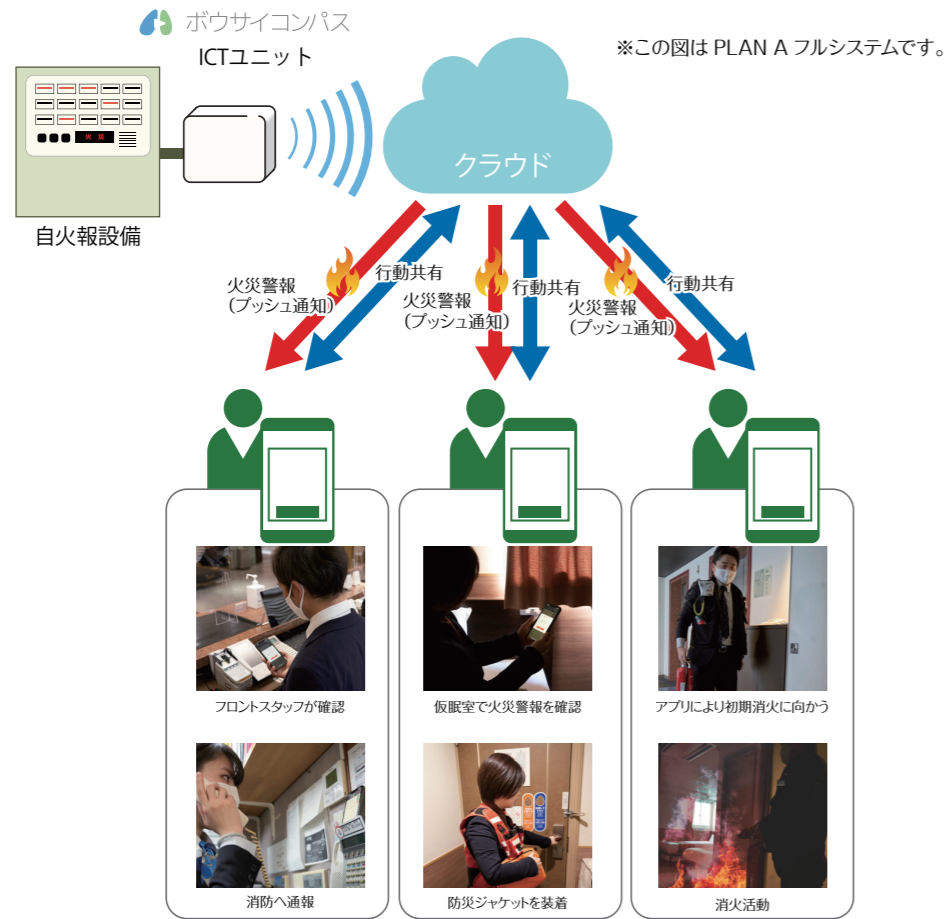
ボウサイコンパス
ICTユニット

※この図は PLAN A フルシステムです。

火災

自火報設備

クラウド

火災警報
(プッシュ通知)
行動共有
火災警報
(プッシュ通知)
行動共有
火災警報
(プッシュ通知)
行動共有

フロントスタッフが確認
仮眠室で火災警報を確認
アプリにより初期消火に向かう

消防へ通報
防災ジャケットを装着
消火活動